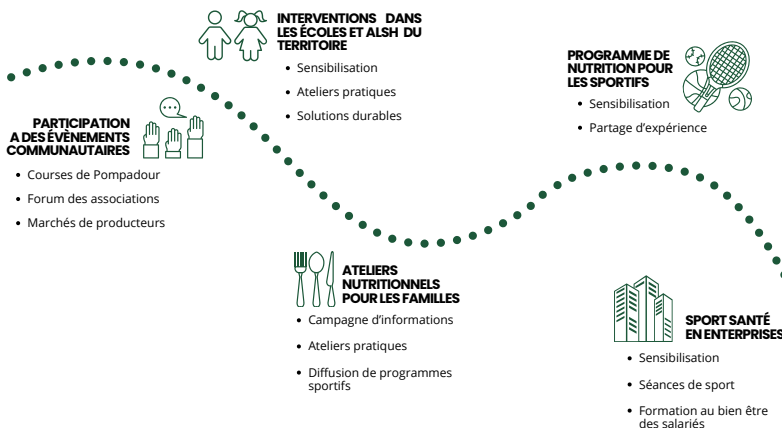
INTERVENTIONS DANS LES ÉCOLES ET ALSH DU TERRITOIRE

- Sensibilisation
- Ateliers pratiques
- Solutions durables

PROGRAMME DE NUTRITION POUR LES SPORTIFS

- Sensibilisation
- Partage d'expérience

PARTICIPATION A DES ÈVÈNEMENTS COMMUNAUTAIRES

- Courses de Pompadour
- Forum des associations
- Marchés de producteurs

ATELIERS NUTRITIONNELS POUR LES FAMILLES

- Campagne d'informations
- Ateliers pratiques
- Diffusion de programmes sportifs

SPORT SANTÉ EN ENTERPRISES

- Sensibilisation
- Séances de sport
- Formation au bien être des salariés